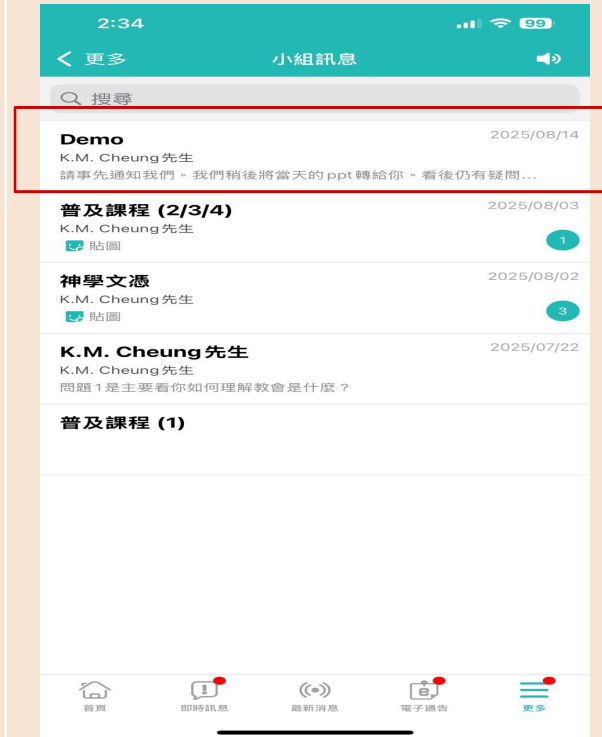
2:34
99

< 更多
小組訊息

搜尋

Demo
2025/08/14
K.M. Cheung 先生
請事先通知我們。我們稍後將當天的ppt轉給你。看後仍有疑問...

普及課程 (2/3/4)
2025/08/03
K.M. Cheung 先生
貼圖
1

神學文憑
2025/08/02
K.M. Cheung 先生
貼圖
3

K.M. Cheung 先生
2025/07/22
K.M. Cheung 先生
問題1是主要看你如何理解教會是什麼？

普及課程 (1)

首頁
即時訊息
最新消息
電子通告
更多